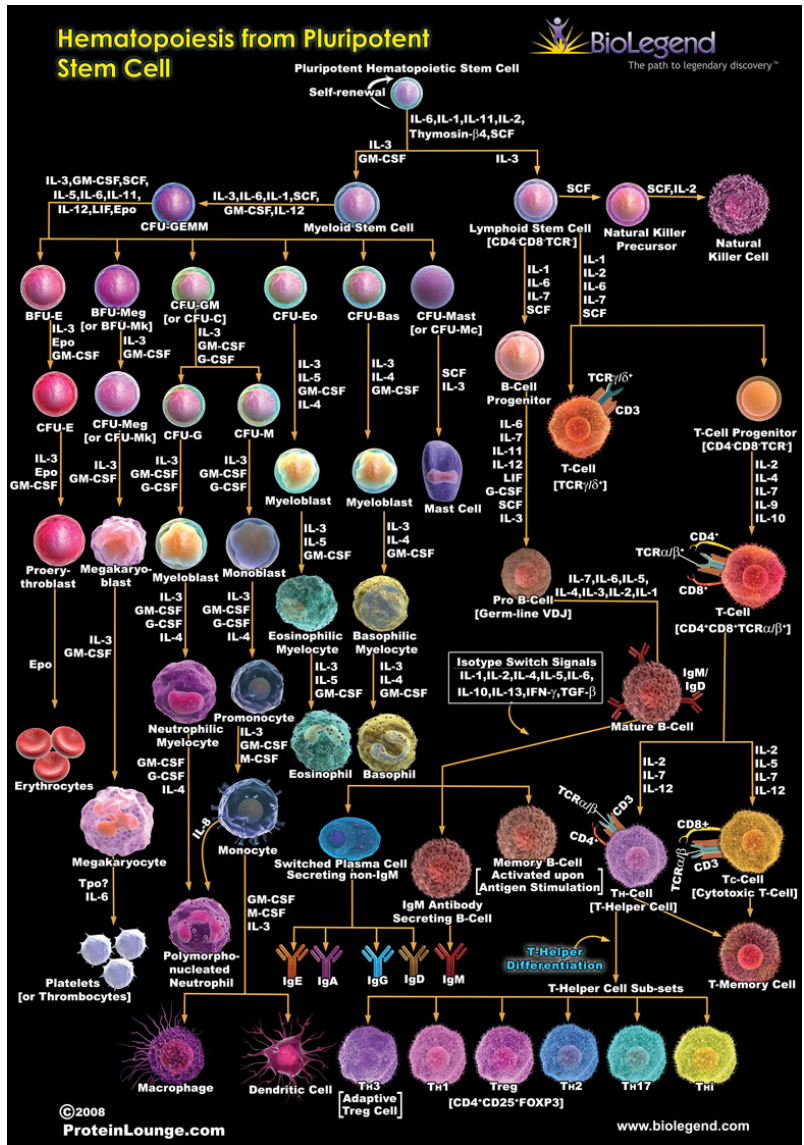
Hematopoiesis from Pluripotent Stem Cell

BioLegend
The path to legendary discovery™

Pluripotent Hematopoietic Stem Cell
Self-renewal
IL-6,IL-1,IL-11,IL-2, Thymosin-β4,SCF
IL-3
GM-CSF
IL-3
IL-3,GM-CSF,SCF, IL-5,IL-6,IL-11, IL-12,LIF,Epo
IL-3,IL-6,IL-1,SCF, GM-CSF,IL-12
CFU-GEMM
Myeloid Stem Cell
Lymphoid Stem Cell [CD4⁻CD8⁻TCR⁻]
SCF
Natural Killer Precursor
SCF,IL-2
Natural Killer Cell
BFU-E
BFU-Meg [or BFU-Mk]
CFU-GM [or CFU-C]
CFU-Eo
CFU-Bas
CFU-Mast [or CFU-Mc]
IL-1 IL-6 IL-7 SCF
IL-1 IL-2 IL-6 IL-7 SCF
IL-3 Epo GM-CSF
IL-3 GM-CSF
IL-3 GM-CSF G-CSF
IL-3 IL-5 GM-CSF IL-4
IL-3 IL-4 GM-CSF
SCF IL-3
B-Cell Progenitor
TCRγ/δ⁺
CD3
T-Cell [TCRγ/δ⁺]
T-Cell Progenitor [CD4⁻CD8⁻TCR⁻]
CFU-E
CFU-Meg [or CFU-Mk]
CFU-G
CFU-M
Mast Cell
IL-3 Epo GM-CSF
IL-3 GM-CSF
IL-3 GM-CSF G-CSF
IL-3 GM-CSF G-CSF
Myeloblast
Myeloblast
IL-6 IL-7 IL-11 IL-12 LIF G-CSF SCF IL-3
IL-2 IL-4 IL-7 IL-9 IL-10
IL-3 IL-5 GM-CSF
IL-3 IL-4 GM-CSF
CD4⁺
TCRα/β⁺
CD8⁺
Proerythroblast
Megakaryoblast
Myeloblast
Monoblast
Pro B-Cell [Germ-line VDJ]
IL-7,IL-6,IL-5, IL-4,IL-3,IL-2,IL-1
T-Cell [CD4⁺CD8⁺TCRα/β⁺]
IL-3 GM-CSF G-CSF IL-4
IL-3 GM-CSF G-CSF IL-4
Eosinophilic Myelocyte
Basophilic Myelocyte
IL-3 GM-CSF
Epo
Isotype Switch Signals IL-1,IL-2,IL-4,IL-5,IL-6, IL-10,IL-13,IFN-γ,TGF-β
IgM/ IgD
IL-3 IL-5 GM-CSF
IL-3 IL-4 GM-CSF
Mature B-Cell
Neutrophilic Myelocyte
Promonocyte
IL-3 GM-CSF M-CSF
Eosinophil
Basophil
Erythrocytes
GM-CSF G-CSF IL-4
IL-2 IL-7 IL-12
IL-2 IL-5 IL-7 IL-12
IL-8
Monocyte
TCRα/β
CD3
CD4
CD8+
TCRα/β
CD3
Megakaryocyte
Switched Plasma Cell Secreting non-IgM
Memory B-Cell Activated upon Antigen Stimulation
TH-Cell [T-Helper Cell]
Tc-Cell [Cytotoxic T-Cell]
Tpo? IL-6
GM-CSF M-CSF IL-3
IgM Antibody Secreting B-Cell
Polymorphonucleated Neutrophil
IgE IgA IgG IgD IgM
T-Helper Differentiation
T-Memory Cell
Platelets [or Thrombocytes]
T-Helper Cell Sub-sets
Macrophage
Dendritic Cell
TH3 [Adaptive Treg Cell]
TH1
Treg [CD4⁺CD25⁺FOXP3]
TH2
TH17
THI
©2008 ProteinLounge.com
www.biolegend.com